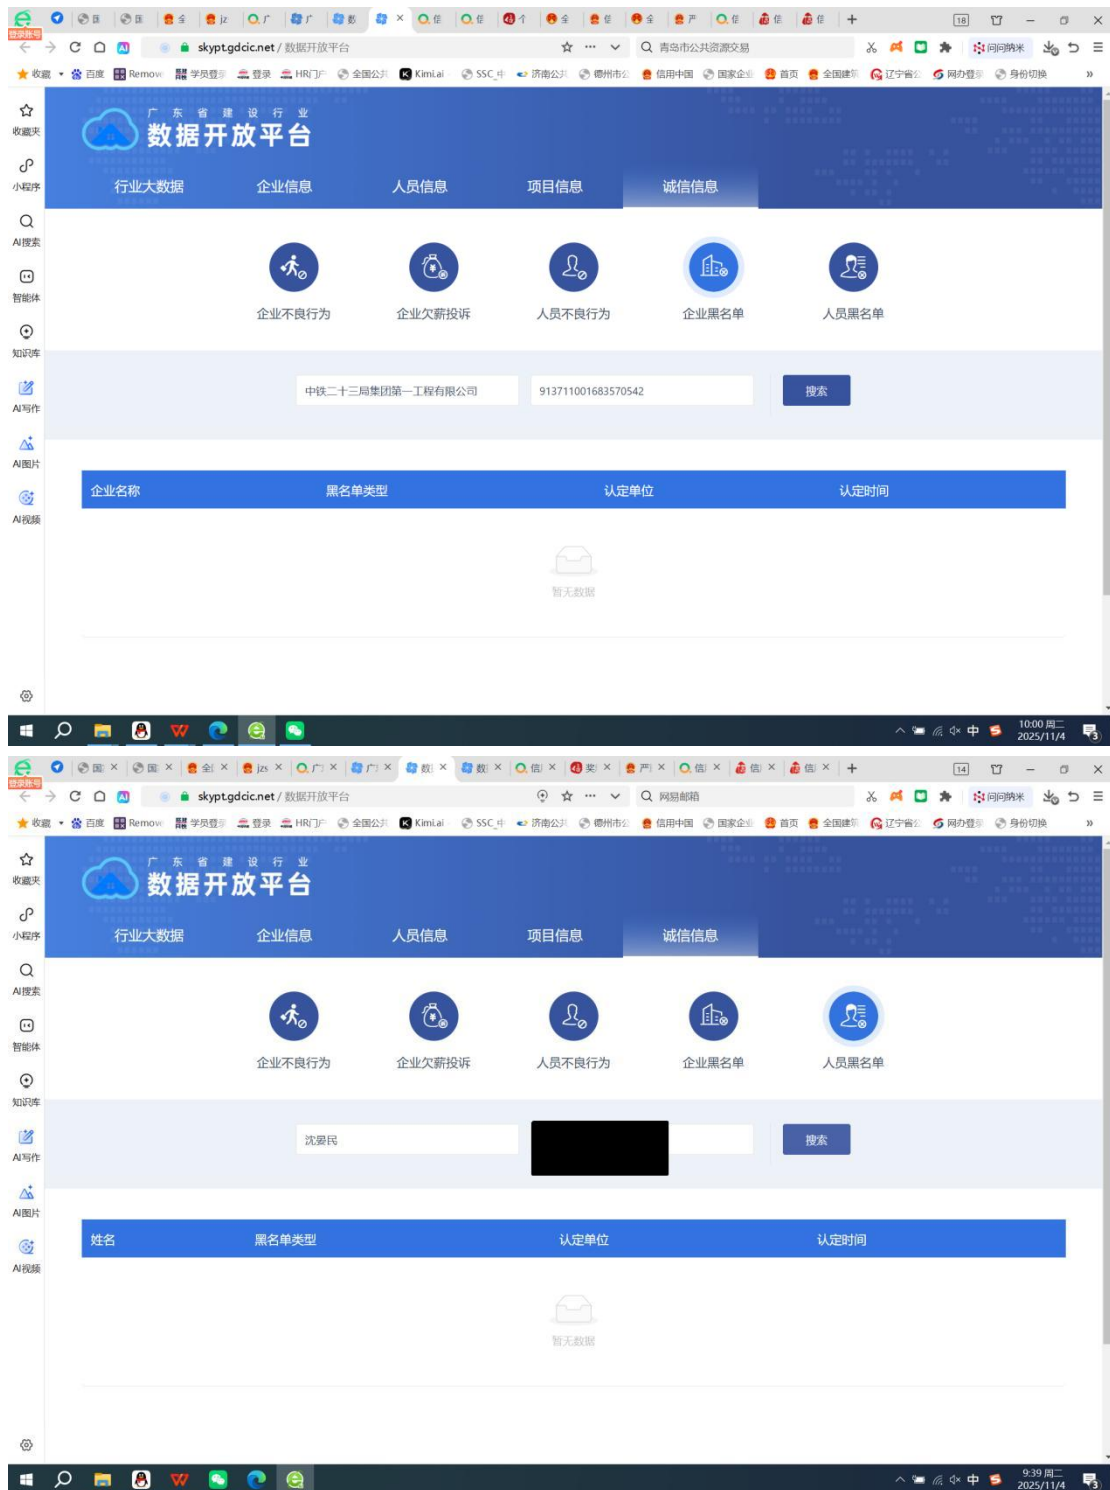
skypt.gdcic.net / 数据开放平台

青岛市公共资源交易

收藏 百度 Remove 学员登录 登录 HR门户 全国公共 Kimi.ai SSC 济南公共 德州市 信用中国 国家企业 首页 全国建筑 辽宁省 网办登录 身份切换

收藏夹
小程序
AI搜索
智能体
知识库
AI写作
AI图片
AI视频

广东省建设行业
数据开放平台

行业大数据 企业信息 人员信息 项目信息 诚信信息

企业不良行为 企业欠薪投诉 人员不良行为 企业黑名单 人员黑名单

中铁二十三局集团第一工程有限公司 913711001683570542 搜索

| 企业名称 | 黑名单类型 | 认定单位 | 认定时间 |
|---|---|---|---|

暂无数据

10:00 周二 2025/11/4

skypt.gdcic.net / 数据开放平台

网易邮箱

收藏 百度 Remove 学员登录 登录 HR门户 全国公共 Kimi.ai SSC 济南公共 德州市 信用中国 国家企业 首页 全国建筑 辽宁省 网办登录 身份切换

收藏夹
小程序
AI搜索
智能体
知识库
AI写作
AI图片
AI视频

广东省建设行业
数据开放平台

行业大数据 企业信息 人员信息 项目信息 诚信信息

企业不良行为 企业欠薪投诉 人员不良行为 企业黑名单 人员黑名单

沈爱民 搜索

| 姓名 | 黑名单类型 | 认定单位 | 认定时间 |
|---|---|---|---|

暂无数据

9:39 周二 2025/11/4